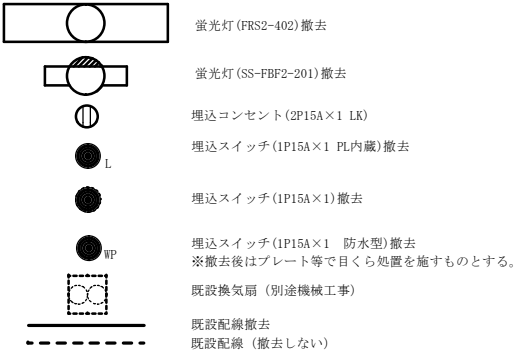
蛍光灯(FRS2-402)撤去

蛍光灯(SS-FBF2-201)撤去

埋込コンセント(2P15A×1 LK)

L 埋込スイッチ(1P15A×1 PL内蔵)撤去

埋込スイッチ(1P15A×1)撤去

WP 埋込スイッチ(1P15A×1 防水型)撤去
※撤去後はプレート等で目くら処置を施すものとする。

既設換気扇（別途機械工事）

既設配線撤去

既設配線（撤去しない）